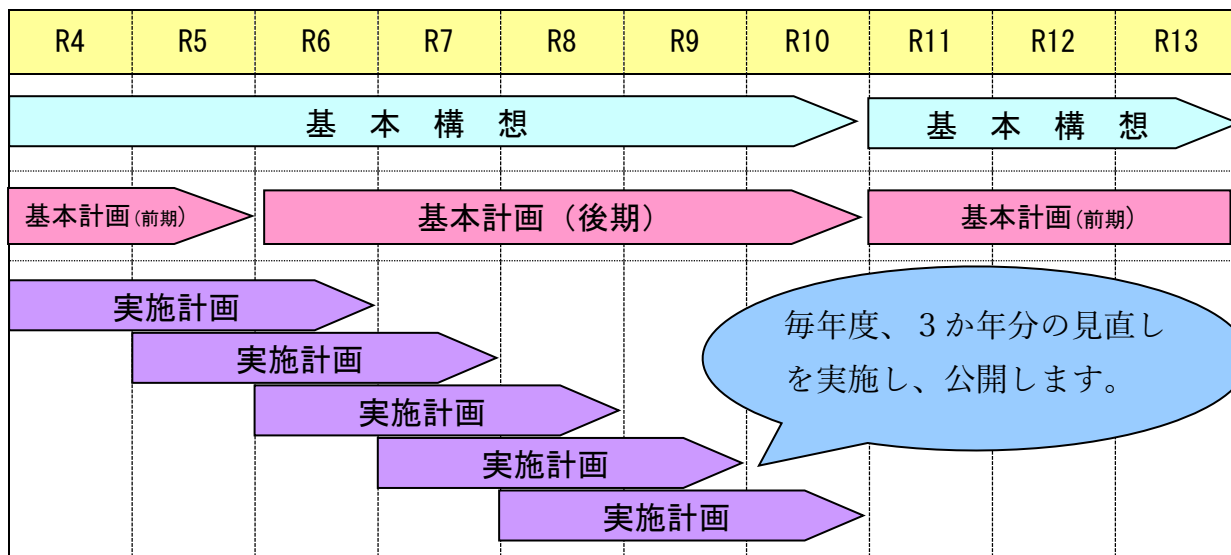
| R4 | R5 | R6 | R7 | R8 | R9 | R10 | R11 | R12 | R13 |
|---|---|---|---|---|---|---|---|---|---|

基　本　構　想

基　本　構　想

基本計画（前期）

基本計画（後期）

基本計画（前期）

実施計画

実施計画

実施計画

実施計画

実施計画

毎年度、3か年分の見直しを実施し、公開します。